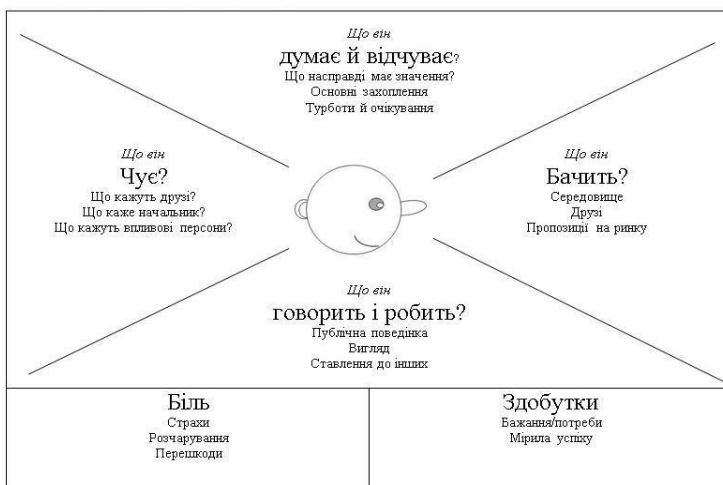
Що він
думає й відчуває?
Що насправді має значення?
Основні захоплення
Турботи й очікування

Що він
Чує?
Що кажуть друзі?
Що каже начальник?
Що кажуть впливові персони?

Що він
Бачить?
Середовище
Друзі
Пропозиції на ринку

Що він
говорить і робить?
Публічна поведінка
Вигляд
Ставлення до інших

Біль
Страхи
Розчарування
Перешкоди

Здобутки
Бажання/потреби
Мірила успіху